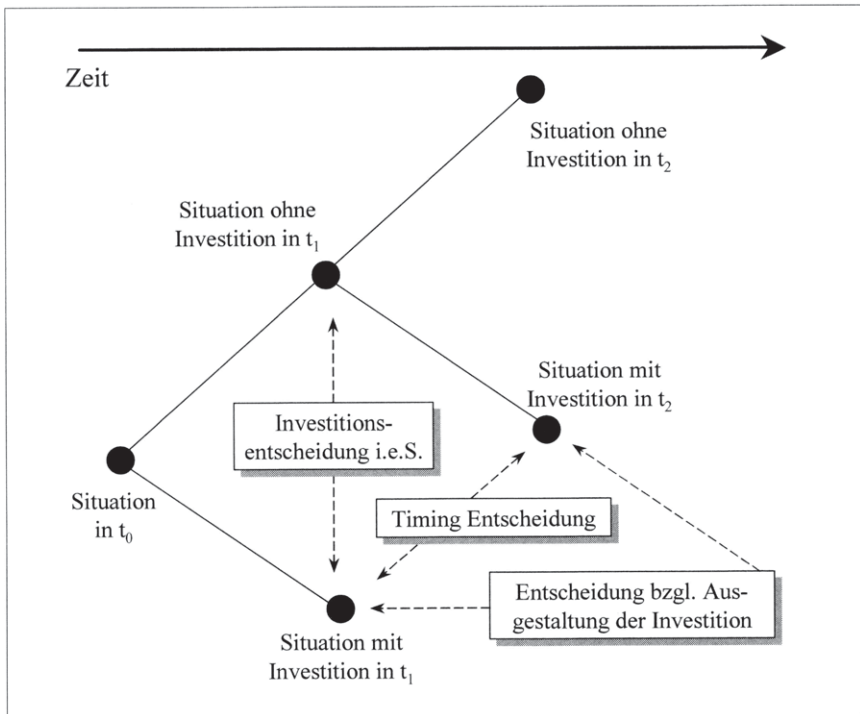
Zeit

Situation ohne Investition in $t_2$

Situation ohne Investition in $t_1$

Situation mit Investition in $t_2$

Investitionsentscheidung i.e.S.

Situation in $t_0$

Timing Entscheidung

Entscheidung bzgl. Ausgestaltung der Investition

Situation mit Investition in $t_1$